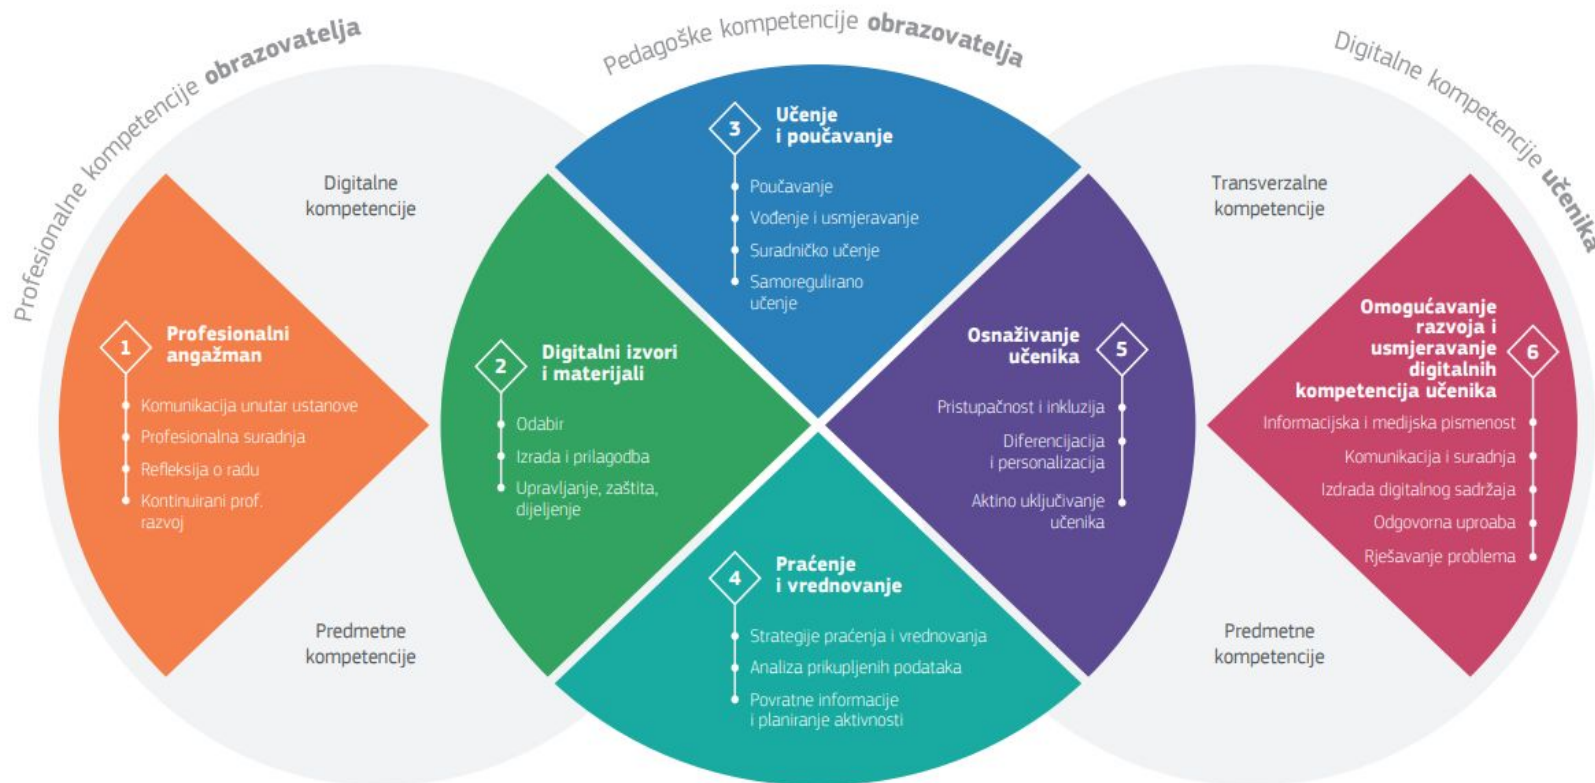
Profesionalne kompetencije **obrazovatelja**

Pedagoške kompetencije **obrazovatelja**

Digitalne kompetencije **učenika**

Digitalne kompetencije

Transverzalne kompetencije

3 Učenje i poučavanje

Poučavanje

Vođenje i usmjeravanje

Suradničko učenje

Samoregulirano učenje

1 Profesionalni angažman

Komunikacija unutar ustanove

Profesionalna suradnja

Refleksija o radu

Kontinuirani prof. razvoj

2 Digitalni izvori i materijali

Odabir

Izrada i prilagodba

Upravljanje, zaštita, dijeljenje

Osnaživanje učenika 5

Pristupačnost i inkluzija

Diferencijacija i personalizacija

Aktino uključivanje učenika

Omogućavanje razvoja i usmjeravanje digitalnih kompetencija učenika 6

Informacijska i medijska pismenost

Komunikacija i suradnja

Izdrada digitalnog sadržaja

Odgovorna uproaba

Rješavanje problema

4 Praćenje i vrednovanje

Strategije praćenja i vrednovanja

Analiza prikupljenih podataka

Povratne informacije i planiranje aktivnosti

Predmetne kompetencije

Predmetne kompetencije